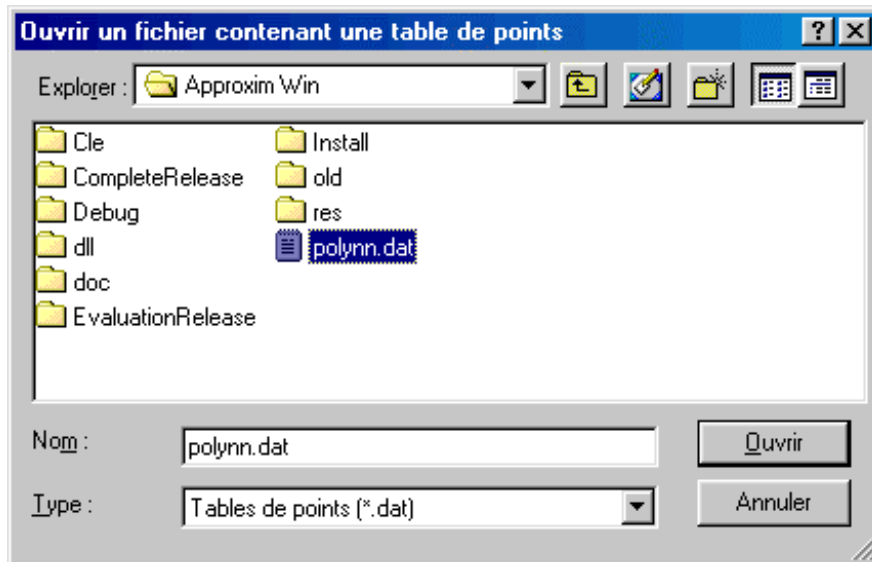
Ouvrir un fichier contenant une table de points

?

Explorer : Approxim Win

Cle
CompleteRelease
Debug
dll
doc
EvaluationRelease
Install
old
res
polynn.dat

Nom : polynn.dat

Type : Tables de points (*.dat)

Ouvrir

Annuler